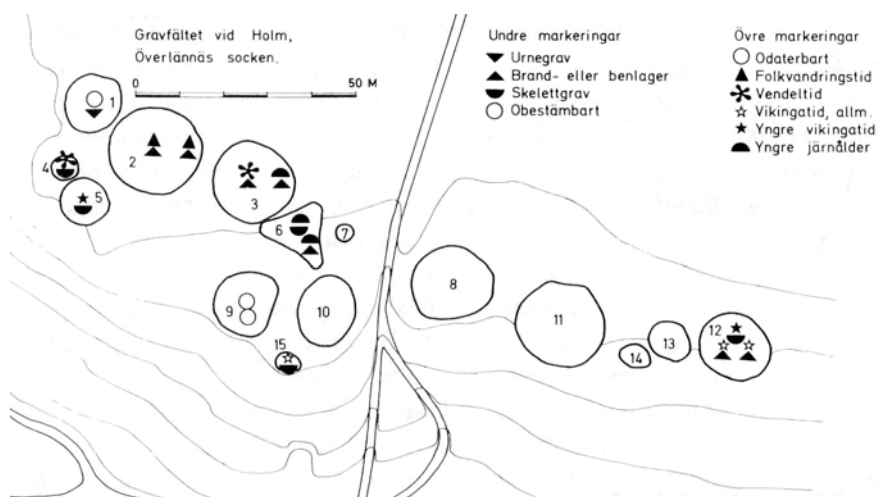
Gravfältet vid Holm, Överlännäs socken.

0 50 M

Undre markeringar
Urnegrav
Brand- eller benlager
Skelettgrav
Obestämbart

Övre markeringar
Odaterbart
Folkvandringstid
Vendeltid
Vikingatid, allm.
Yngre vikingatid
Yngre järnålder

1
2
3
4
5
6
7
8
9
10
11
12
13
14
15